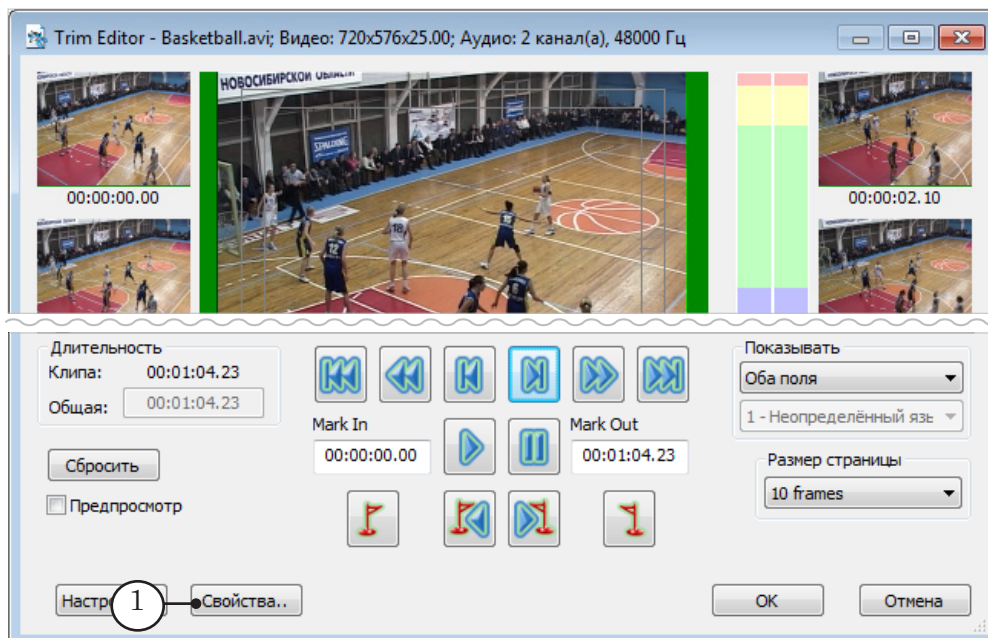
Trim Editor - Basketball.avi; Видео: 720x576x25.00; Аудио: 2 канал(а), 48000 Гц

НОВОСИБИРСКОЙ ОБЛАСТИ

00:00:00.00

00:00:02.10

Длительность
Клипа: 00:01:04.23
Общая: 00:01:04.23

Сбросить

Предпросмотр

Mark In
00:00:00.00

Mark Out
00:01:04.23

Показывать
Оба поля
1 - Неопределённый язь

Размер страницы
10 frames

Настр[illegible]

1

Свойства..

OK

Отмена